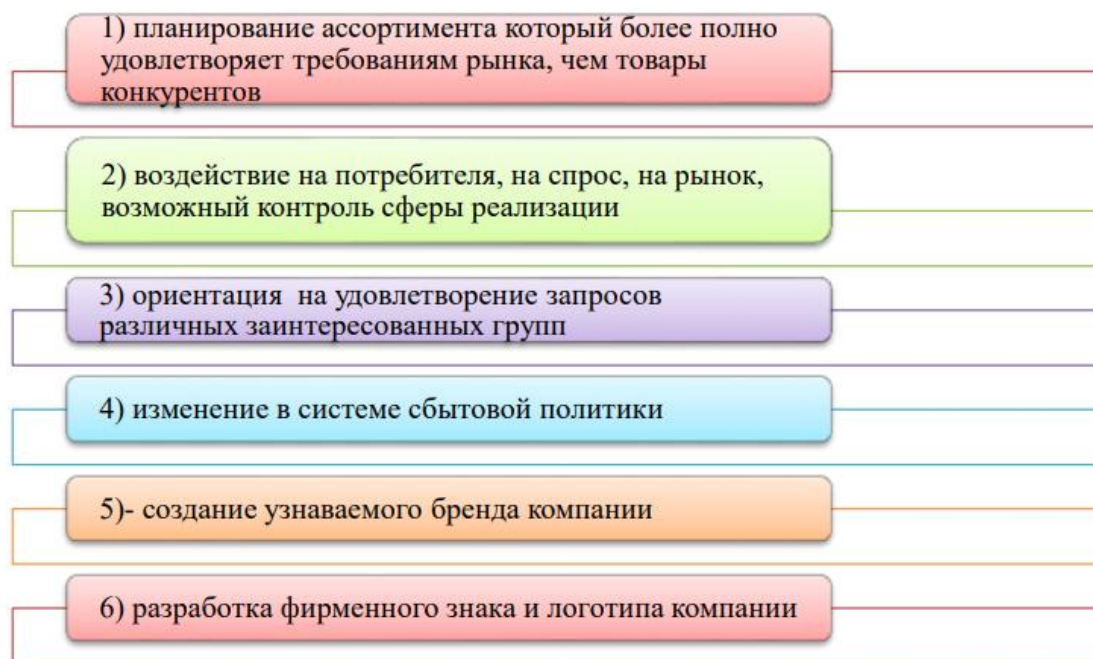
1) планирование ассортимента который более полно удовлетворяет требованиям рынка, чем товары конкурентов

2) воздействие на потребителя, на спрос, на рынок, возможный контроль сферы реализации

3) ориентация  на удовлетворение запросов различных заинтересованных групп

4) изменение в системе сбытовой политики

5)- создание узнаваемого бренда компании

6) разработка фирменного знака и логотипа компании